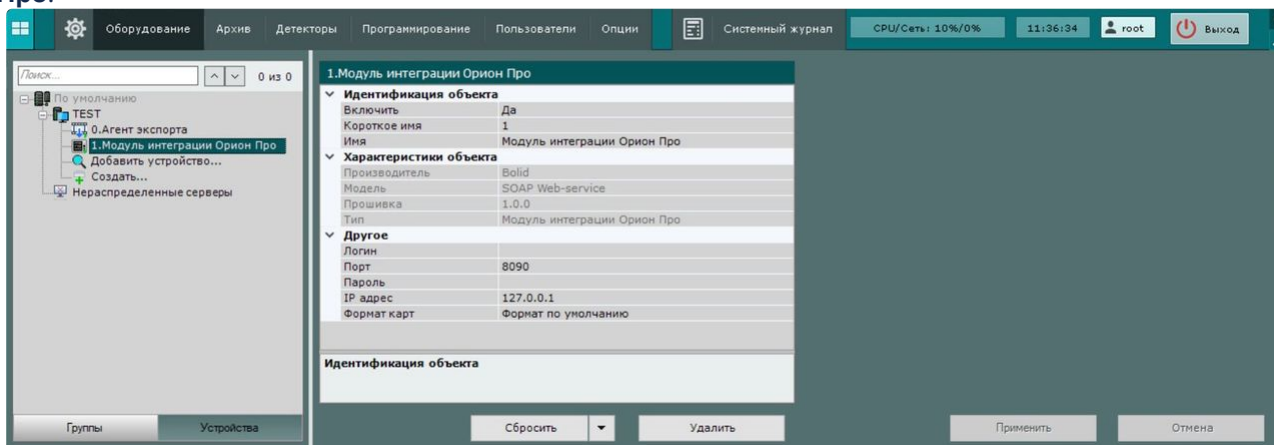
Про.

Оборудование Архив Детекторы Программирование Пользователи Опции Системный журнал CPU/Сеть: 10%/0% 11:36:34 root Выход

Поиск... 0 из 0
По умолчанию
TEST
0.Агент экспорта
1.Модуль интеграции Орион Про
Добавить устройство...
Создать...
Нераспределенные серверы

1.Модуль интеграции Орион Про

| Идентификация объекта | |
|---|---|
| Включить | Да |
| Короткое имя | 1 |
| Имя | Модуль интеграции Орион Про |
| **Характеристики объекта** | |
| Производитель | Bolid |
| Модель | SOAP Web-service |
| Прошивка | 1.0.0 |
| Тип | Модуль интеграции Орион Про |
| **Другое** | |
| Логин | |
| Порт | 8090 |
| Пароль | |
| IP адрес | 127.0.0.1 |
| Формат карт | Формат по умолчанию |

Идентификация объекта

Группы Устройства

Сбросить Удалить Применить Отмена